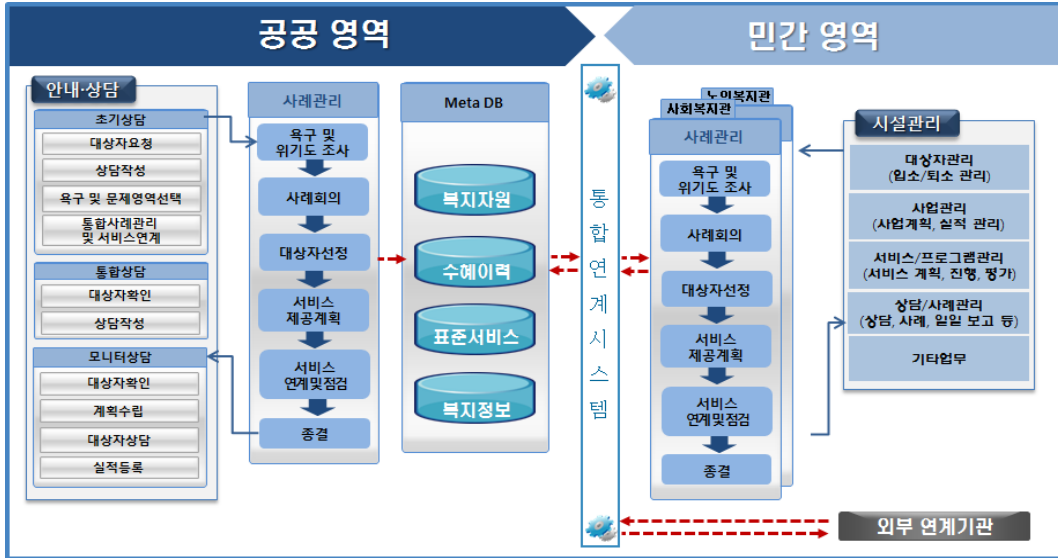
공공 영역

민간 영역

안내·상담

초기상담

대상자요청

상담작성

욕구 및 문제영역선택

통합사례관리 및 서비스연계

통합상담

대상자확인

상담작성

모니터상담

대상자확인

계획수립

대상자상담

실적등록

사례관리

욕구 및 위기도 조사

사례회의

대상자선정

서비스 제공계획

서비스 연계및점검

종결

Meta DB

복지자원

수혜이력

표준서비스

복지정보

통합연계시스템

노인복지관

사회복지관

사례관리

욕구 및 위기도 조사

사례회의

대상자선정

서비스 제공계획

서비스 연계및점검

종결

시설관리

대상자관리 (입소/퇴소 관리)

사업관리 (사업계획, 실적 관리)

서비스/프로그램관리 (서비스 계획, 진행, 평가)

상담/사례관리 (상담, 사례, 일일 보고 등)

기타업무

외부 연계기관